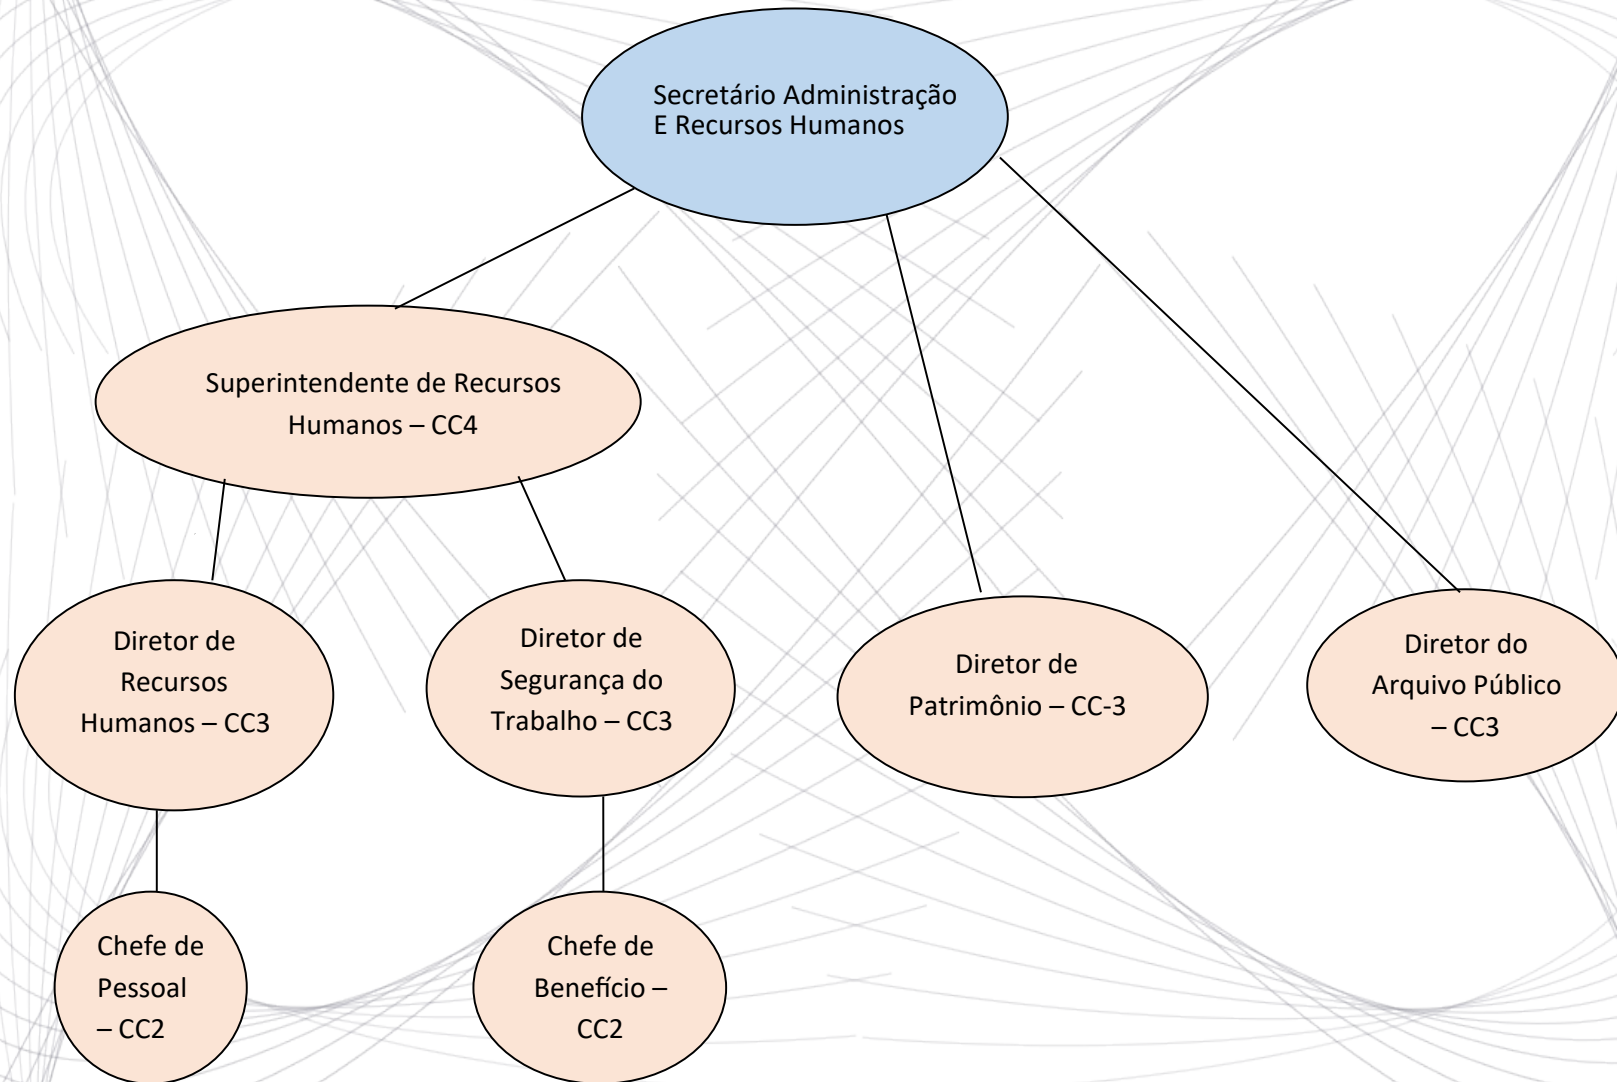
Secretário Administração
E Recursos Humanos

Superintendente de Recursos Humanos – CC4

Diretor de Recursos Humanos – CC3

Diretor de Segurança do Trabalho – CC3

Diretor de Patrimônio – CC-3

Diretor do Arquivo Público – CC3

Chefe de Pessoal – CC2

Chefe de Benefício – CC2